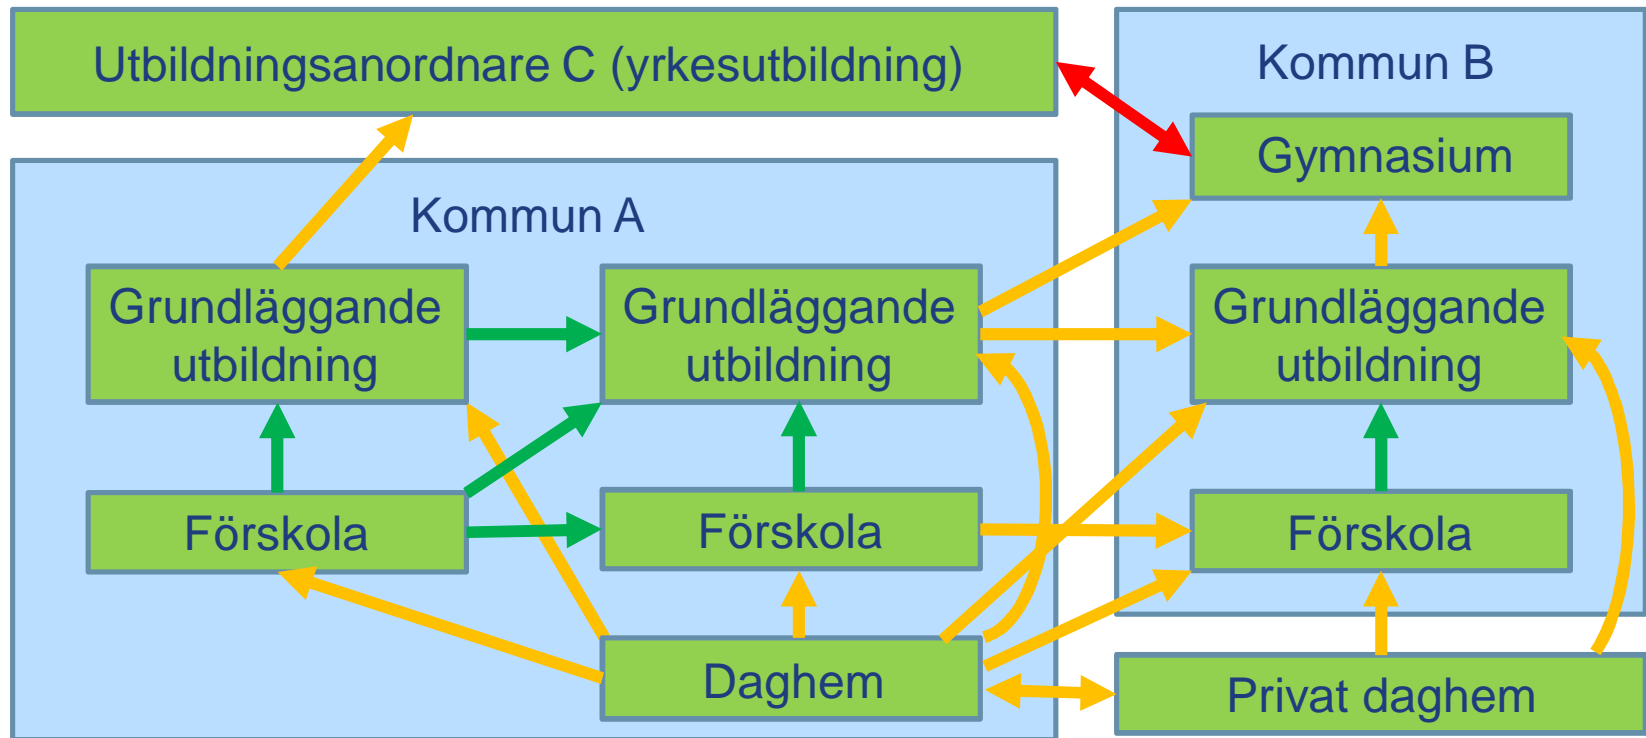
Utbildningsanordnare C (yrkesutbildning)

Kommun B

Gymnasium

Kommun A

Grundläggande utbildning

Grundläggande utbildning

Grundläggande utbildning

Förskola

Förskola

Förskola

Daghem

Privat daghem